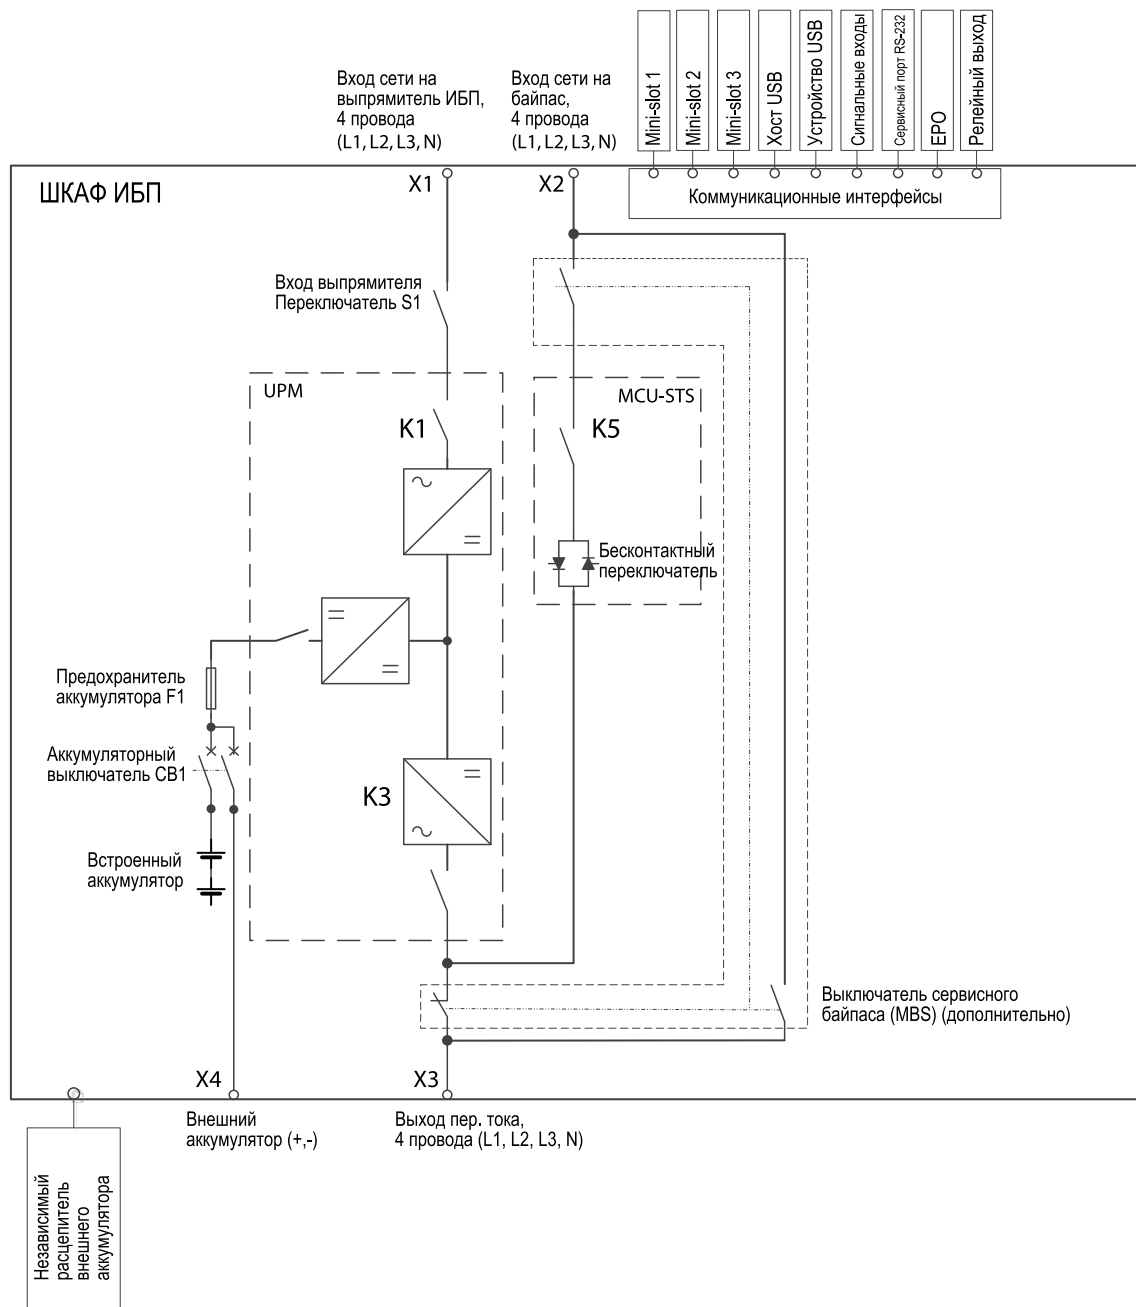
Вход сети на выпрямитель ИБП, 4 провода (L1, L2, L3, N)

Вход сети на байпас, 4 провода (L1, L2, L3, N)

Mini-slot 1
Mini-slot 2
Mini-slot 3
Хост USB
Устройство USB
Сигнальные входы
Сервисный порт RS-232
EPO
Релейный выход

ШКАФ ИБП

X1

X2

Коммуникационные интерфейсы

Вход выпрямителя
Переключатель S1

UPM

MCU-STS

K1

K5

Бесконтактный переключатель

Предохранитель аккумулятора F1

Аккумуляторный выключатель CB1

K3

Встроенный аккумулятор

Выключатель сервисного байпаса (MBS) (дополнительно)

X4

X3

Внешний аккумулятор (+,-)

Выход пер. тока, 4 провода (L1, L2, L3, N)

Независимый расцепитель внешнего аккумулятора